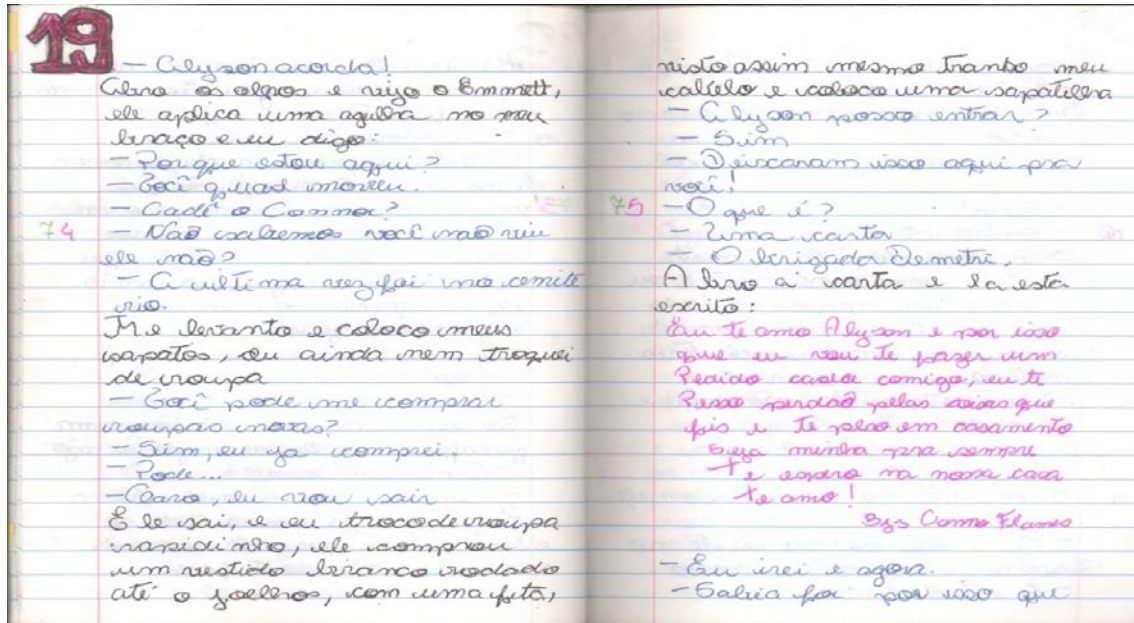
19

- Alyson acorda!
Abro os olhos e vejo o Emmett, ele aplica uma agulha no meu braço e eu digo:
- Porque estou aqui?
- Você quad morreu.
- Cadê o Connor?
74 - Não sabemos você não viu ele não?
- A ultima vez foi no cemitério.
Me levanto e coloco meus sapatos, eu ainda nem troquei de roupa
- Você pode me comprar roupas novas?
- Sim, eu ja comprei.
- Pode...
- Claro, eu vou sair
E ele sai, e eu troco de roupa rapidinho, ele comprou um vestido branco rodado até o joelho, com uma fita,

visto assim mesmo tranbo meu cabelo e coloco uma sapatilha
- Alyson posso entrar?
- Sim
- Deixaram isso aqui pra você!
75 - O que é?
- Uma carta
- Obrigada Demetri.
Abro a carta e la esta escrito:
Eu te amo Alyson e por isso que eu vou te fazer um Pedido casa comigo, eu te Peço perdão pellas coisas que fis e te peço em casamento seja minha pra sempre
Te espero na nossa casa
te amo!
Bjs Connor Flames

- Eu irei e agora.
- Sabia foi por isso que